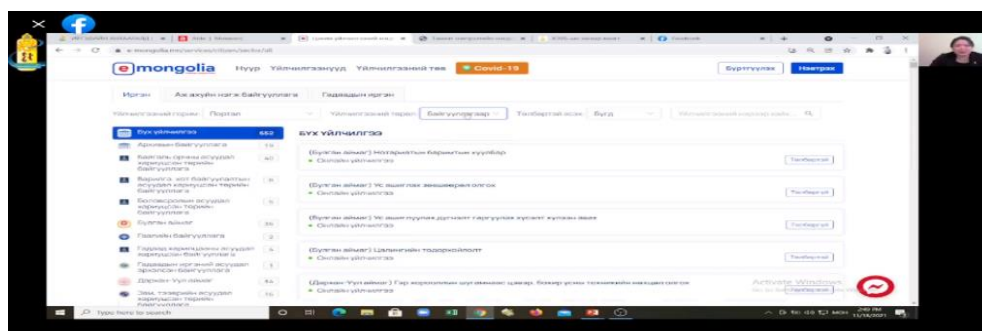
e mongolia Нүүр Үйлчилгээнүүд Үйлчилгээний төв Covid-19 Бүртгүүлэх Нэвтрэх

Иргэн Аж ахуйн нэгж байгууллага Гадаадын иргэн

Үйлчилгээний горим Портал Үйлчилгээний төрөл Байгууллагаар Төлбөртэй эсэх Бүгд

Бүх үйлчилгээ 662
Архивын байгууллага 19
Бараг Бүх үйлчилгээ
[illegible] 40
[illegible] 6
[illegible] 5
Булган аймаг 36
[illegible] 2
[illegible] 4
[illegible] 1
Дархан-Уул аймаг 84
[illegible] 16

БҮХ ҮЙЛЧИЛГЭЭ

(Булган аймаг) Нотариатын баримтын хуулбар
Онлайн үйлчилгээ
Төлбөргүй

(Булган аймаг) Ус ашиглах зөвшөөрөл олгох
Онлайн үйлчилгээ
Төлбөргүй

(Булган аймаг) Ус ашиглуулах дүгнэлт гаргуулах хүсэлт хүлээн авах
Онлайн үйлчилгээ
Төлбөргүй

(Булган аймаг) Цалингийн тодорхойлолт
Онлайн үйлчилгээ
Төлбөргүй

(Дархан-Уул аймаг) Гэр хорооллын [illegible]
Онлайн үйлчилгээ
Төлбөргүй

Activate Windows

Type here to search